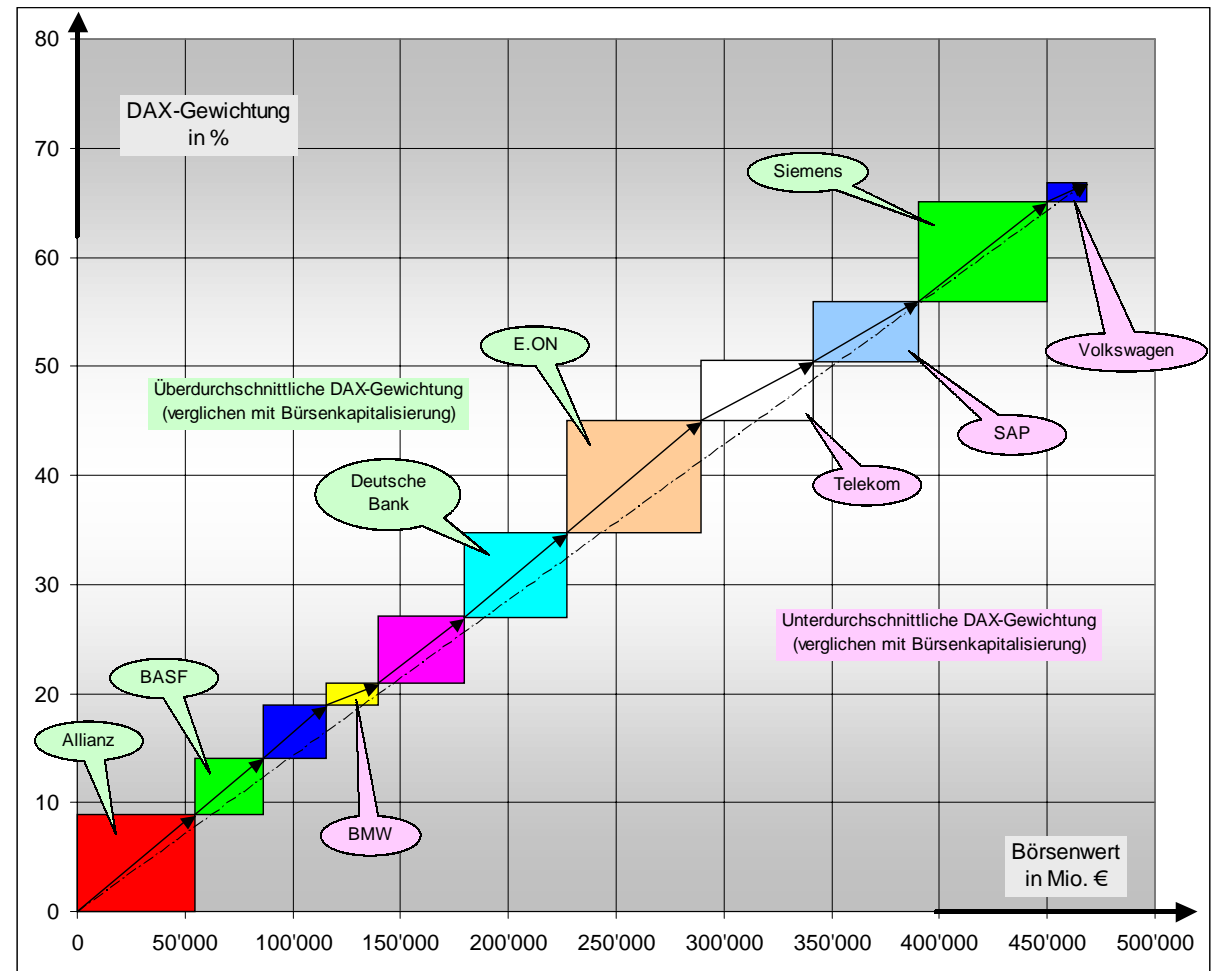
DAX-Gewichtung in %

80
70
60
50
40
30
20
10
0

Siemens

E.ON

Überdurchschnittliche DAX-Gewichtung (verglichen mit Bürsenkapitalisierung)

Volkswagen

SAP

Telekom

Deutsche Bank

BASF

Allianz

BMW

Unterdurchschnittliche DAX-Gewichtung (verglichen mit Bürsenkapitalisierung)

Börsenwert in Mio. €

0
50'000
100'000
150'000
200'000
250'000
300'000
350'000
400'000
450'000
500'000